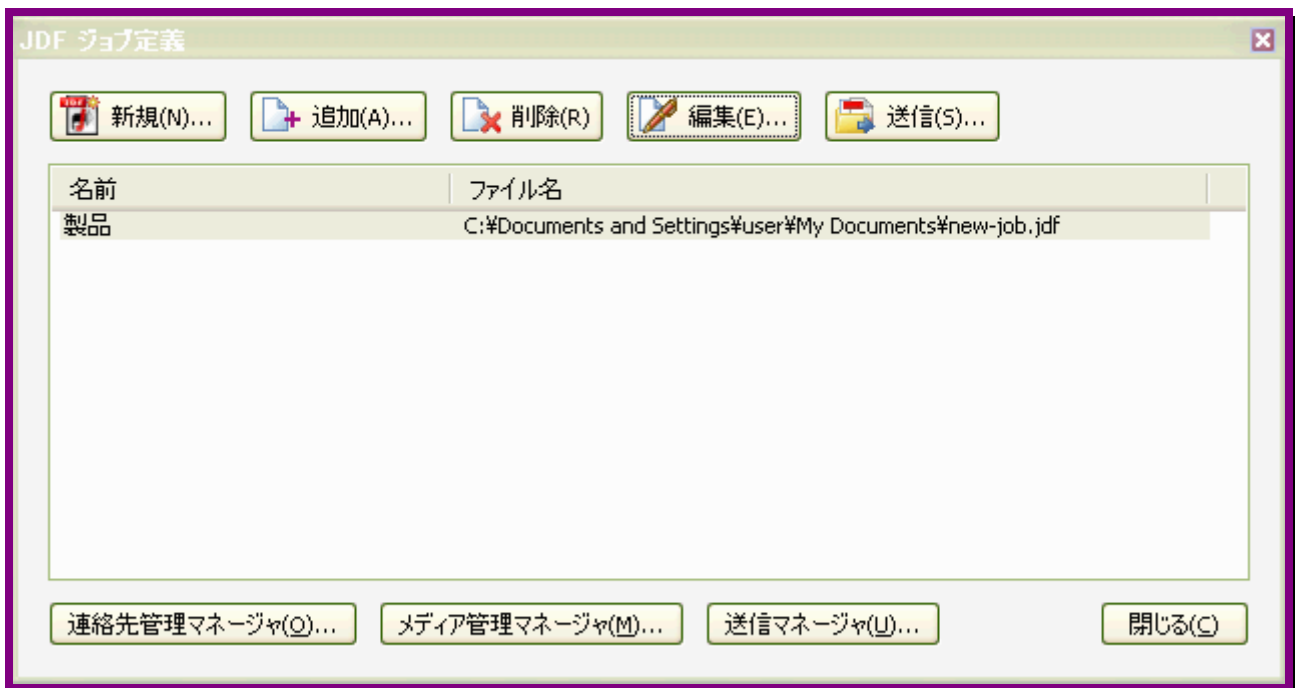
JDF ジョブ定義

新規(N)... 追加(A)... 削除(R) 編集(E)... 送信(S)...

| 名前 | ファイル名 |
|---|---|
| 製品 | C:¥Documents and Settings¥user¥My Documents¥new-job.jdf |

連絡先管理マネージャ(O)... メディア管理マネージャ(M)... 送信マネージャ(U)... 閉じる(C)